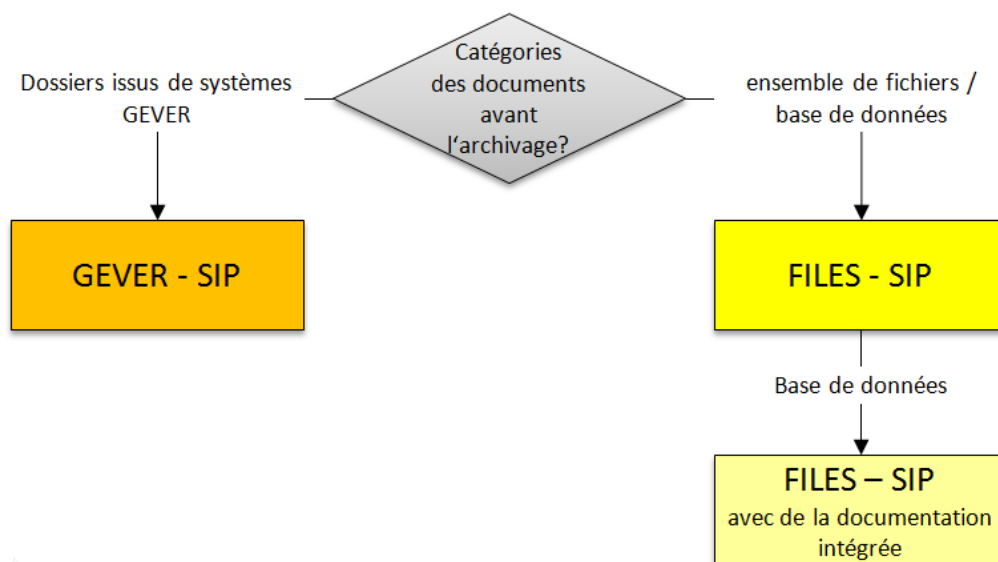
Catégories des documents avant l‘archivage?

Dossiers issus de systèmes GEVER

ensemble de fichiers / base de données

GEVER - SIP

FILES - SIP

Base de données

FILES – SIP
avec de la documentation intégrée